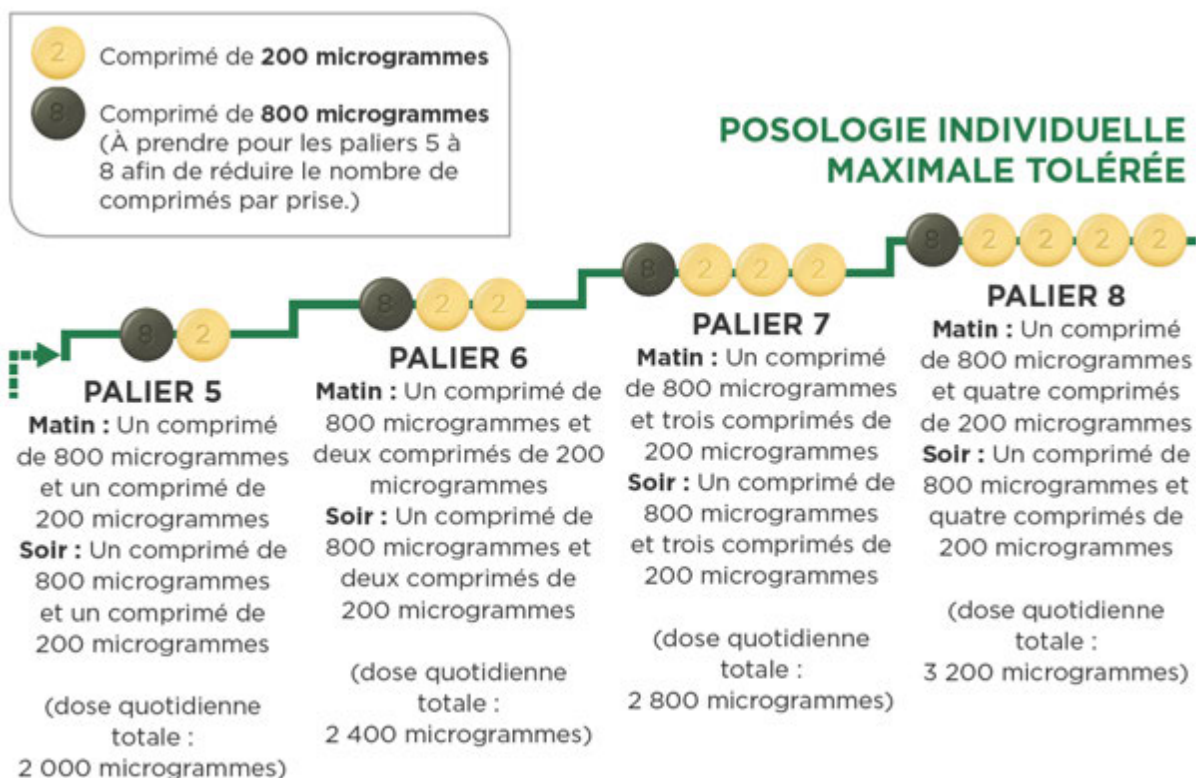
2 Comprimé de **200 microgrammes**

8 Comprimé de **800 microgrammes** (À prendre pour les paliers 5 à 8 afin de réduire le nombre de comprimés par prise.)

POSOLOGIE INDIVIDUELLE MAXIMALE TOLÉRÉE

8 2

PALIER 5
**Matin :** Un comprimé de 800 microgrammes et un comprimé de 200 microgrammes
**Soir :** Un comprimé de 800 microgrammes et un comprimé de 200 microgrammes

(dose quotidienne totale : 2 000 microgrammes)

8 2 2

PALIER 6
**Matin :** Un comprimé de 800 microgrammes et deux comprimés de 200 microgrammes
**Soir :** Un comprimé de 800 microgrammes et deux comprimés de 200 microgrammes

(dose quotidienne totale : 2 400 microgrammes)

8 2 2 2

PALIER 7
**Matin :** Un comprimé de 800 microgrammes et trois comprimés de 200 microgrammes
**Soir :** Un comprimé de 800 microgrammes et trois comprimés de 200 microgrammes

(dose quotidienne totale : 2 800 microgrammes)

8 2 2 2 2

PALIER 8
**Matin :** Un comprimé de 800 microgrammes et quatre comprimés de 200 microgrammes
**Soir :** Un comprimé de 800 microgrammes et quatre comprimés de 200 microgrammes

(dose quotidienne totale : 3 200 microgrammes)